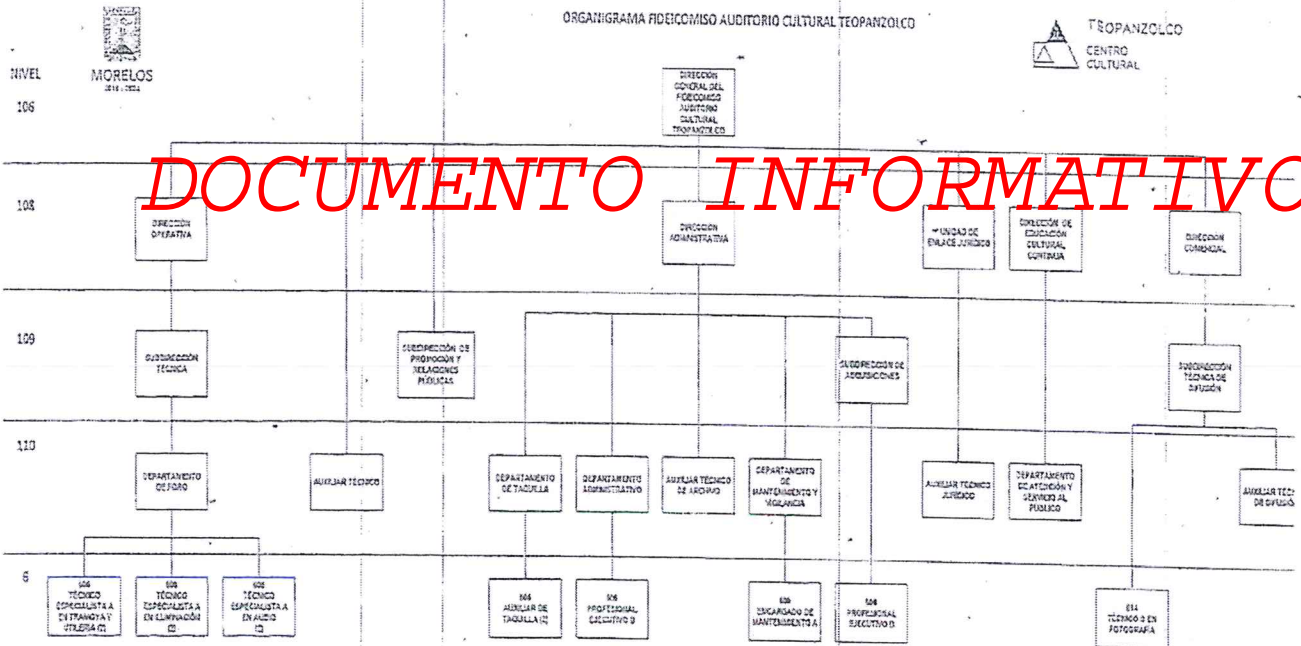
ORGANIGRAMA FIDEICOMISO AUDITORIO CULTURAL TEOPANZOLCO

TEOPANZOLCO
CENTRO CULTURAL

NIVEL

MORELOS
2018 - 2024

106

DIRECCIÓN GENERAL DEL FIDEICOMISO AUDITORIO CULTURAL TEOPANZOLCO

DOCUMENTO INFORMATIVO

108

DIRECCIÓN OPERATIVA

DIRECCIÓN ADMINISTRATIVA

UNIDAD DE ENLACE JURÍDICO

DIRECCIÓN DE EDUCACIÓN CULTURAL CONTINUA

DIRECCIÓN COMERCIAL

109

SUBDIRECCIÓN TÉCNICA

SUBDIRECCIÓN DE PROMOCIÓN Y RELACIONES PÚBLICAS

SUBDIRECCIÓN DE ADQUISICIONES

SUBDIRECCIÓN TÉCNICA DE DIFUSIÓN

110

DEPARTAMENTO DE FORO

AUXILIAR TÉCNICO

DEPARTAMENTO DE TAQUILLA

DEPARTAMENTO ADMINISTRATIVO

AUXILIAR TÉCNICO DE ARCHIVO

DEPARTAMENTO DE MANTENIMIENTO Y VIGILANCIA

AUXILIAR TÉCNICO JURÍDICO

DEPARTAMENTO DE ATENCIÓN Y SERVICIO AL PÚBLICO

AUXILIAR TÉCNICO DE DIFUSIÓN

6

606 TÉCNICO ESPECIALISTA A EN TRAMOYA Y UTILERÍA (2)

606 TÉCNICO ESPECIALISTA A EN ILUMINACIÓN (2)

606 TÉCNICO ESPECIALISTA A EN AUDIO (2)

606 AUXILIAR DE TAQUILLA (2)

606 PROFESIONAL EJECUTIVO B

606 ENCARGADO DE MANTENIMIENTO A

606 PROFESIONAL EJECUTIVO B

614 TÉCNICO B EN FOTOGRAFÍA